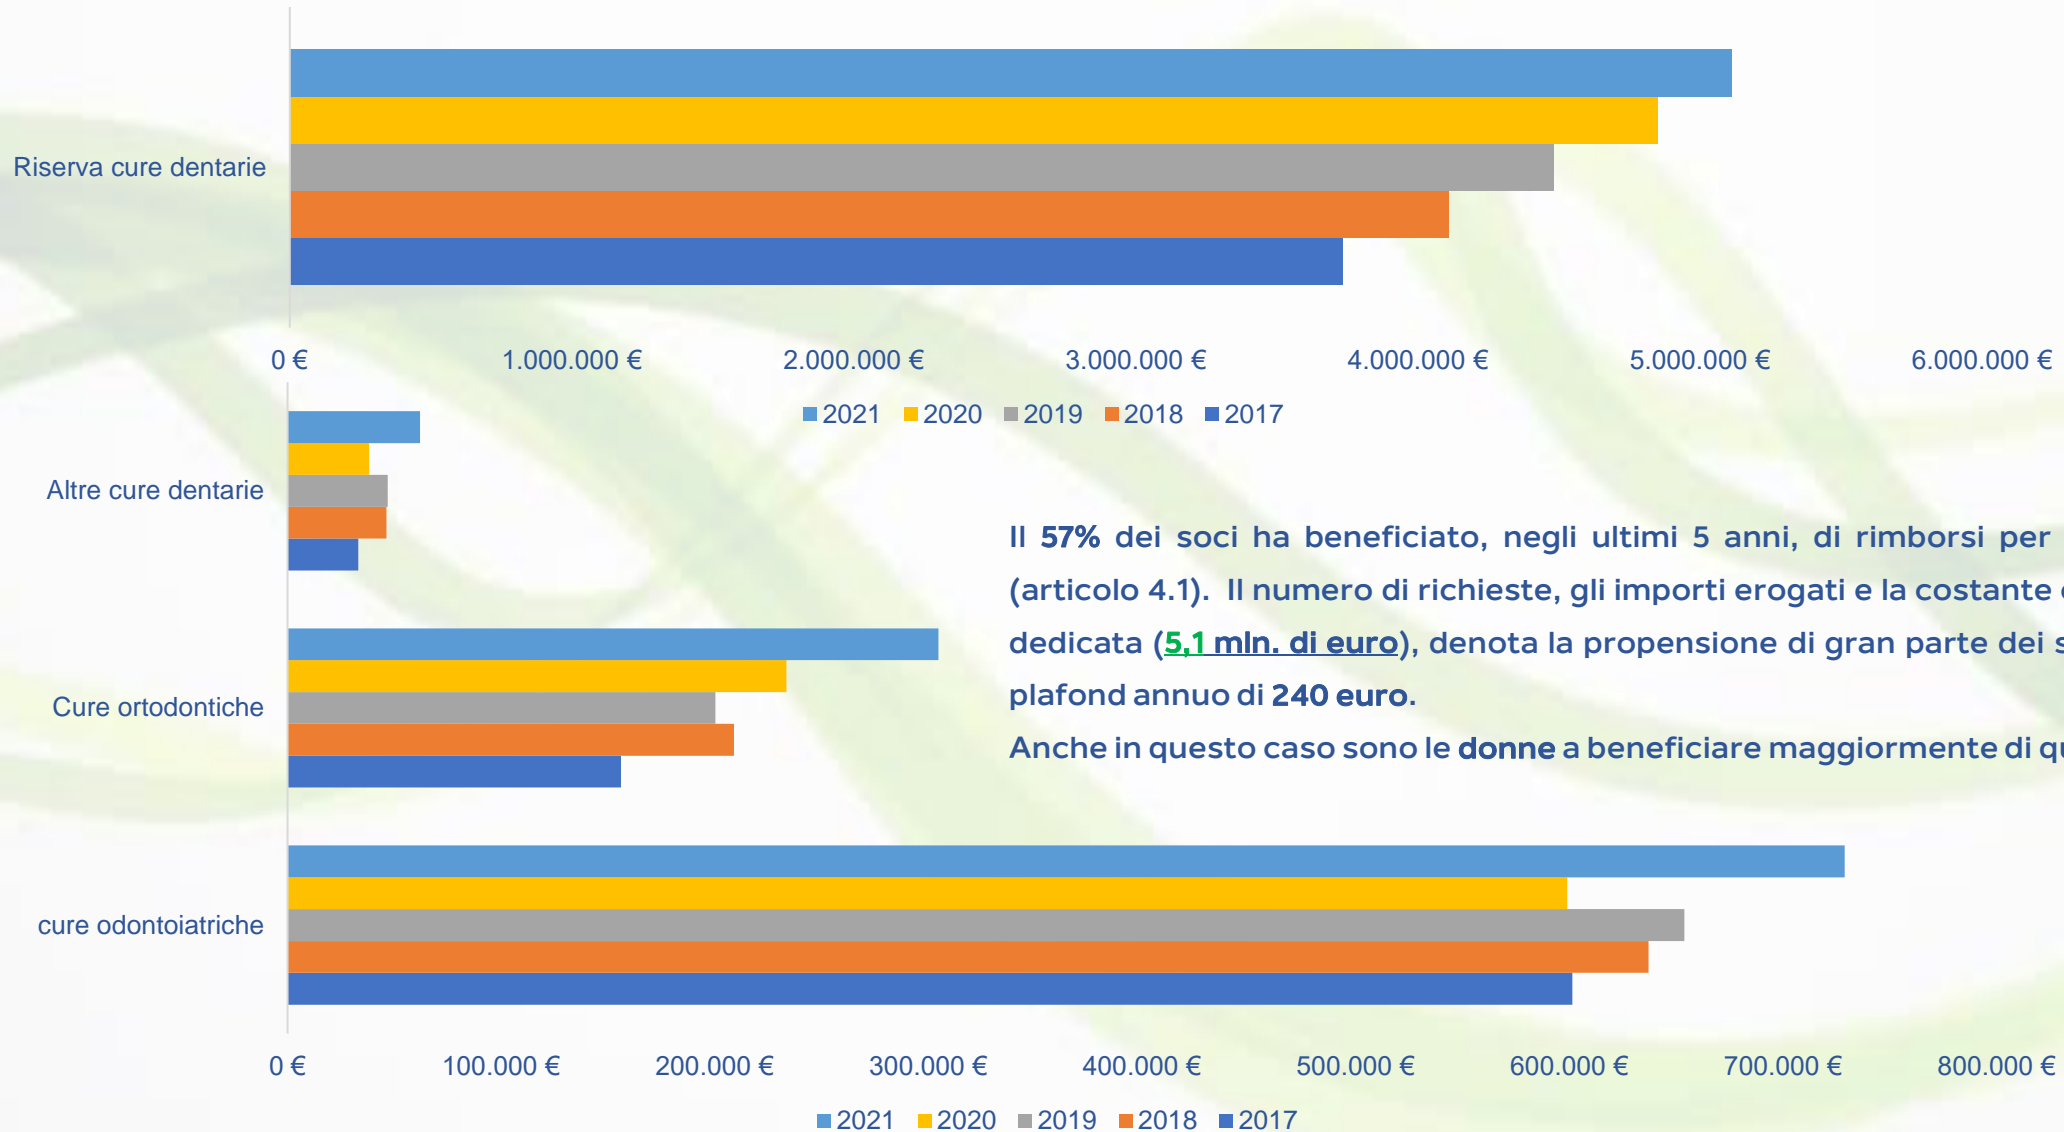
Riserva cure dentarie

0 € 1.000.000 € 2.000.000 € 3.000.000 € 4.000.000 € 5.000.000 € 6.000.000 €

2021 2020 2019 2018 2017

Altre cure dentarie

Cure ortodontiche

cure odontoiatriche

Il 57% dei soci ha beneficiato, negli ultimi 5 anni, di rimborsi per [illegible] (articolo 4.1). Il numero di richieste, gli importi erogati e la costante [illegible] dedicata (5,1 mln. di euro), denota la propensione di gran parte dei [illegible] plafond annuo di 240 euro.

Anche in questo caso sono le donne a beneficiare maggiormente di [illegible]

0 € 100.000 € 200.000 € 300.000 € 400.000 € 500.000 € 600.000 € 700.000 € 800.000 €

2021 2020 2019 2018 2017